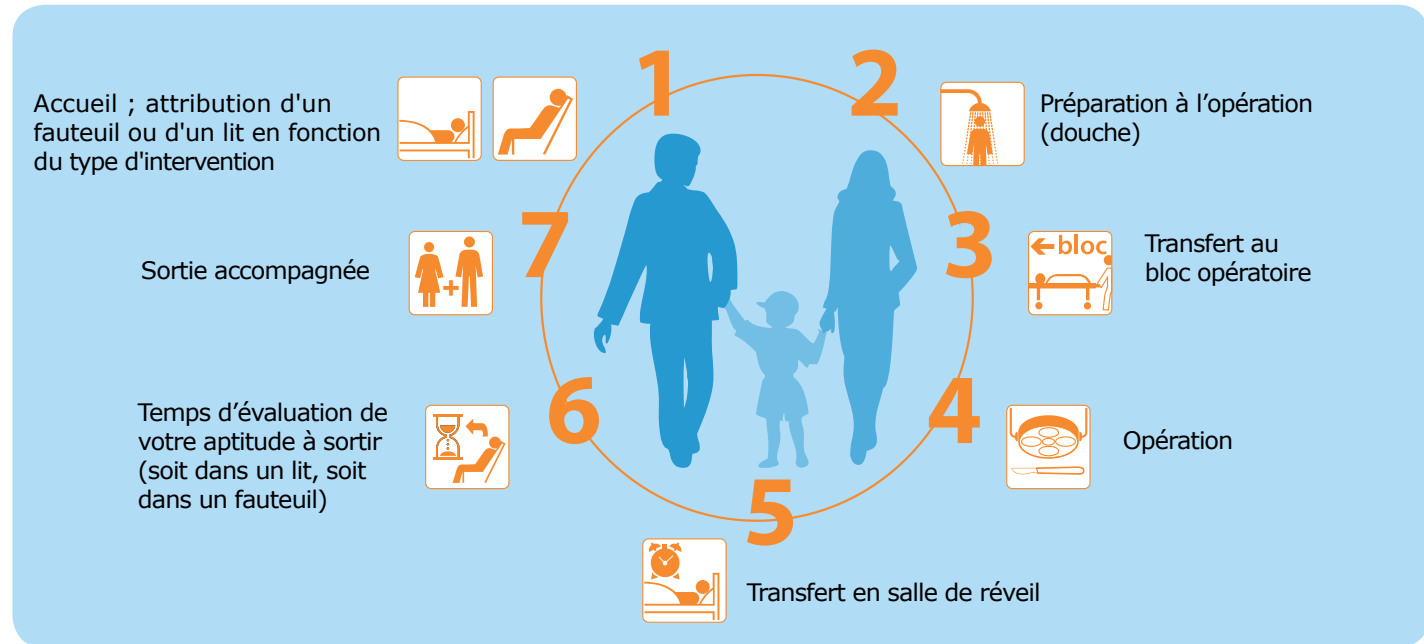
1

Accueil ; attribution d'un fauteuil ou d'un lit en fonction du type d'intervention

2

Préparation à l’opération (douche)

3

bloc

Transfert au bloc opératoire

4

Opération

5

Transfert en salle de réveil

6

Temps d’évaluation de votre aptitude à sortir (soit dans un lit, soit dans un fauteuil)

7

Sortie accompagnée